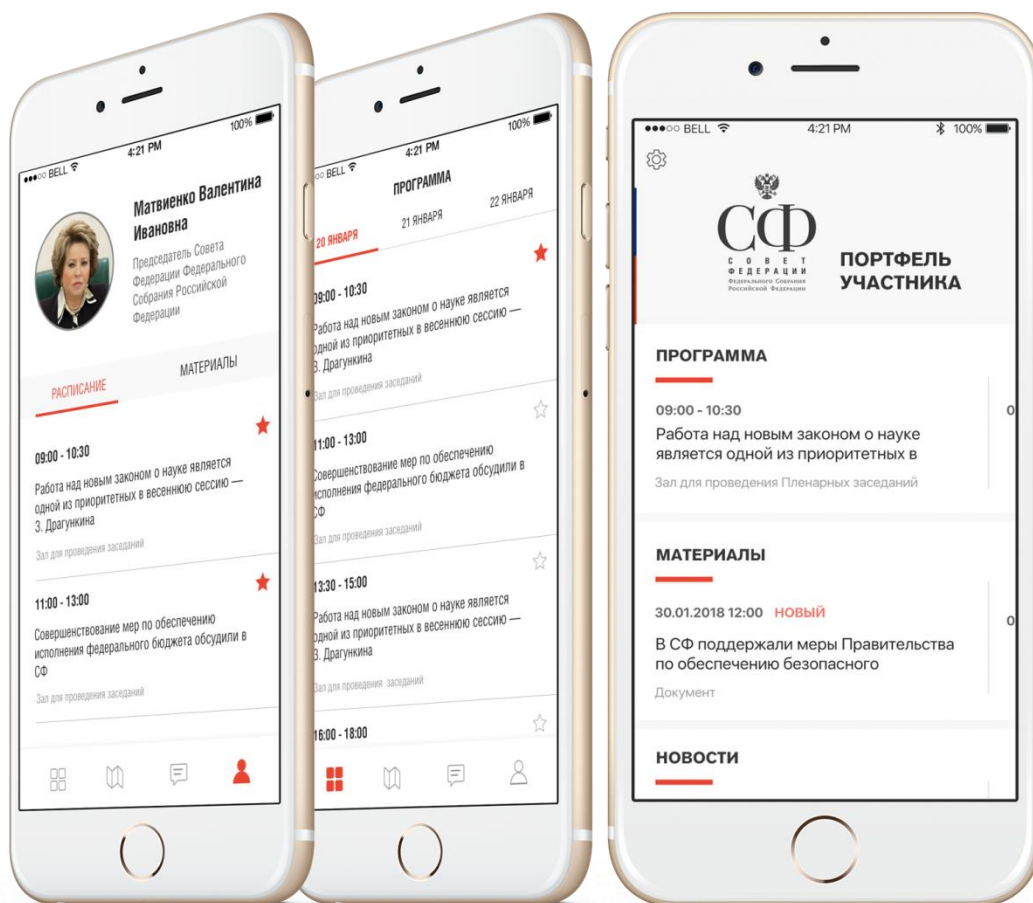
●●●○○ BELL 4:21 PM 100%

Матвиенко Валентина Ивановна

Председатель Совета Федерации Федерального Собрания Российской Федерации

РАСПИСАНИЕ

МАТЕРИАЛЫ

09:00 - 10:30

Работа над новым законом о науке является одной из приоритетных в весеннюю сессию — З. Драгункина

Зал для проведения заседаний

11:00 - 13:00

Совершенствование мер по обеспечению исполнения федерального бюджета обсудили в СФ

Зал для проведения заседаний

●●●○○ BELL 4:21 PM 100%

ПРОГРАММА

20 ЯНВАРЯ

21 ЯНВАРЯ

22 ЯНВАРЯ

09:00 - 10:30

Работа над новым законом о науке является одной из приоритетных в весеннюю сессию — З. Драгункина

Зал для проведения заседаний

11:00 - 13:00

Совершенствование мер по обеспечению исполнения федерального бюджета обсудили в СФ

Зал для проведения заседаний

13:30 - 15:00

Работа над новым законом о науке является одной из приоритетных в весеннюю сессию — З. Драгункина

Зал для проведения заседаний

16:00 - 18:00

●●●○○ BELL 4:21 PM 100%

СФ
СОВЕТ ФЕДЕРАЦИИ
Федерального Собрания Российской Федерации

ПОРТФЕЛЬ УЧАСТНИКА

ПРОГРАММА

09:00 - 10:30

Работа над новым законом о науке является одной из приоритетных в

Зал для проведения Пленарных заседаний

0

МАТЕРИАЛЫ

30.01.2018 12:00 НОВЫЙ

В СФ поддержали меры Правительства по обеспечению безопасного

Документ

0

НОВОСТИ